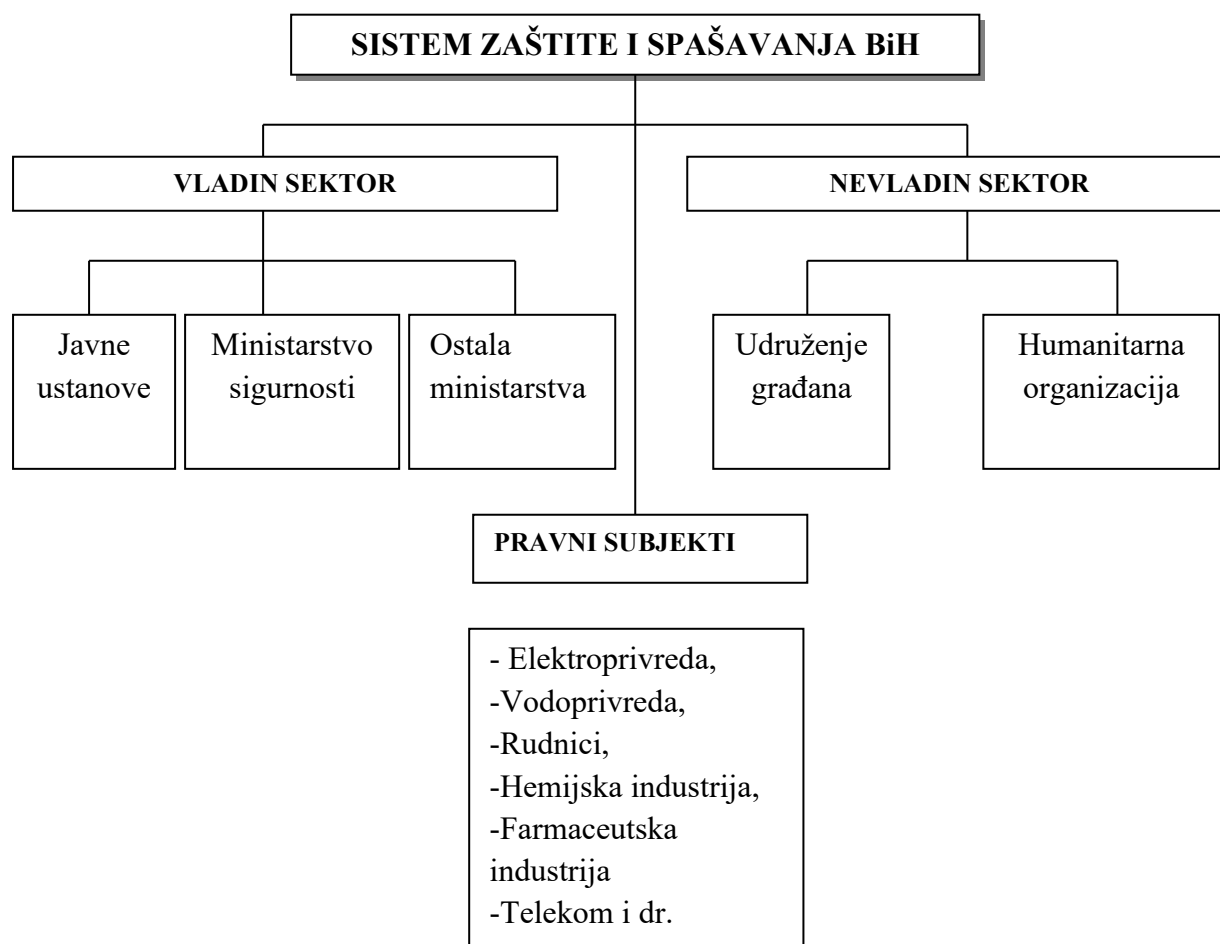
SISTEM ZAŠTITE I SPAŠAVANJA BiH

VLADIN SEKTOR

NEVLADIN SEKTOR

Javne ustanove

Ministarstvo sigurnosti

Ostala ministarstva

Udruženje građana

Humanitarna organizacija

PRAVNI SUBJEKTI

- Elektroprivreda,
-Vodoprivreda,
-Rudnici,
-Hemijska industrija,
-Farmaceutska industrija
-Telekom i dr.